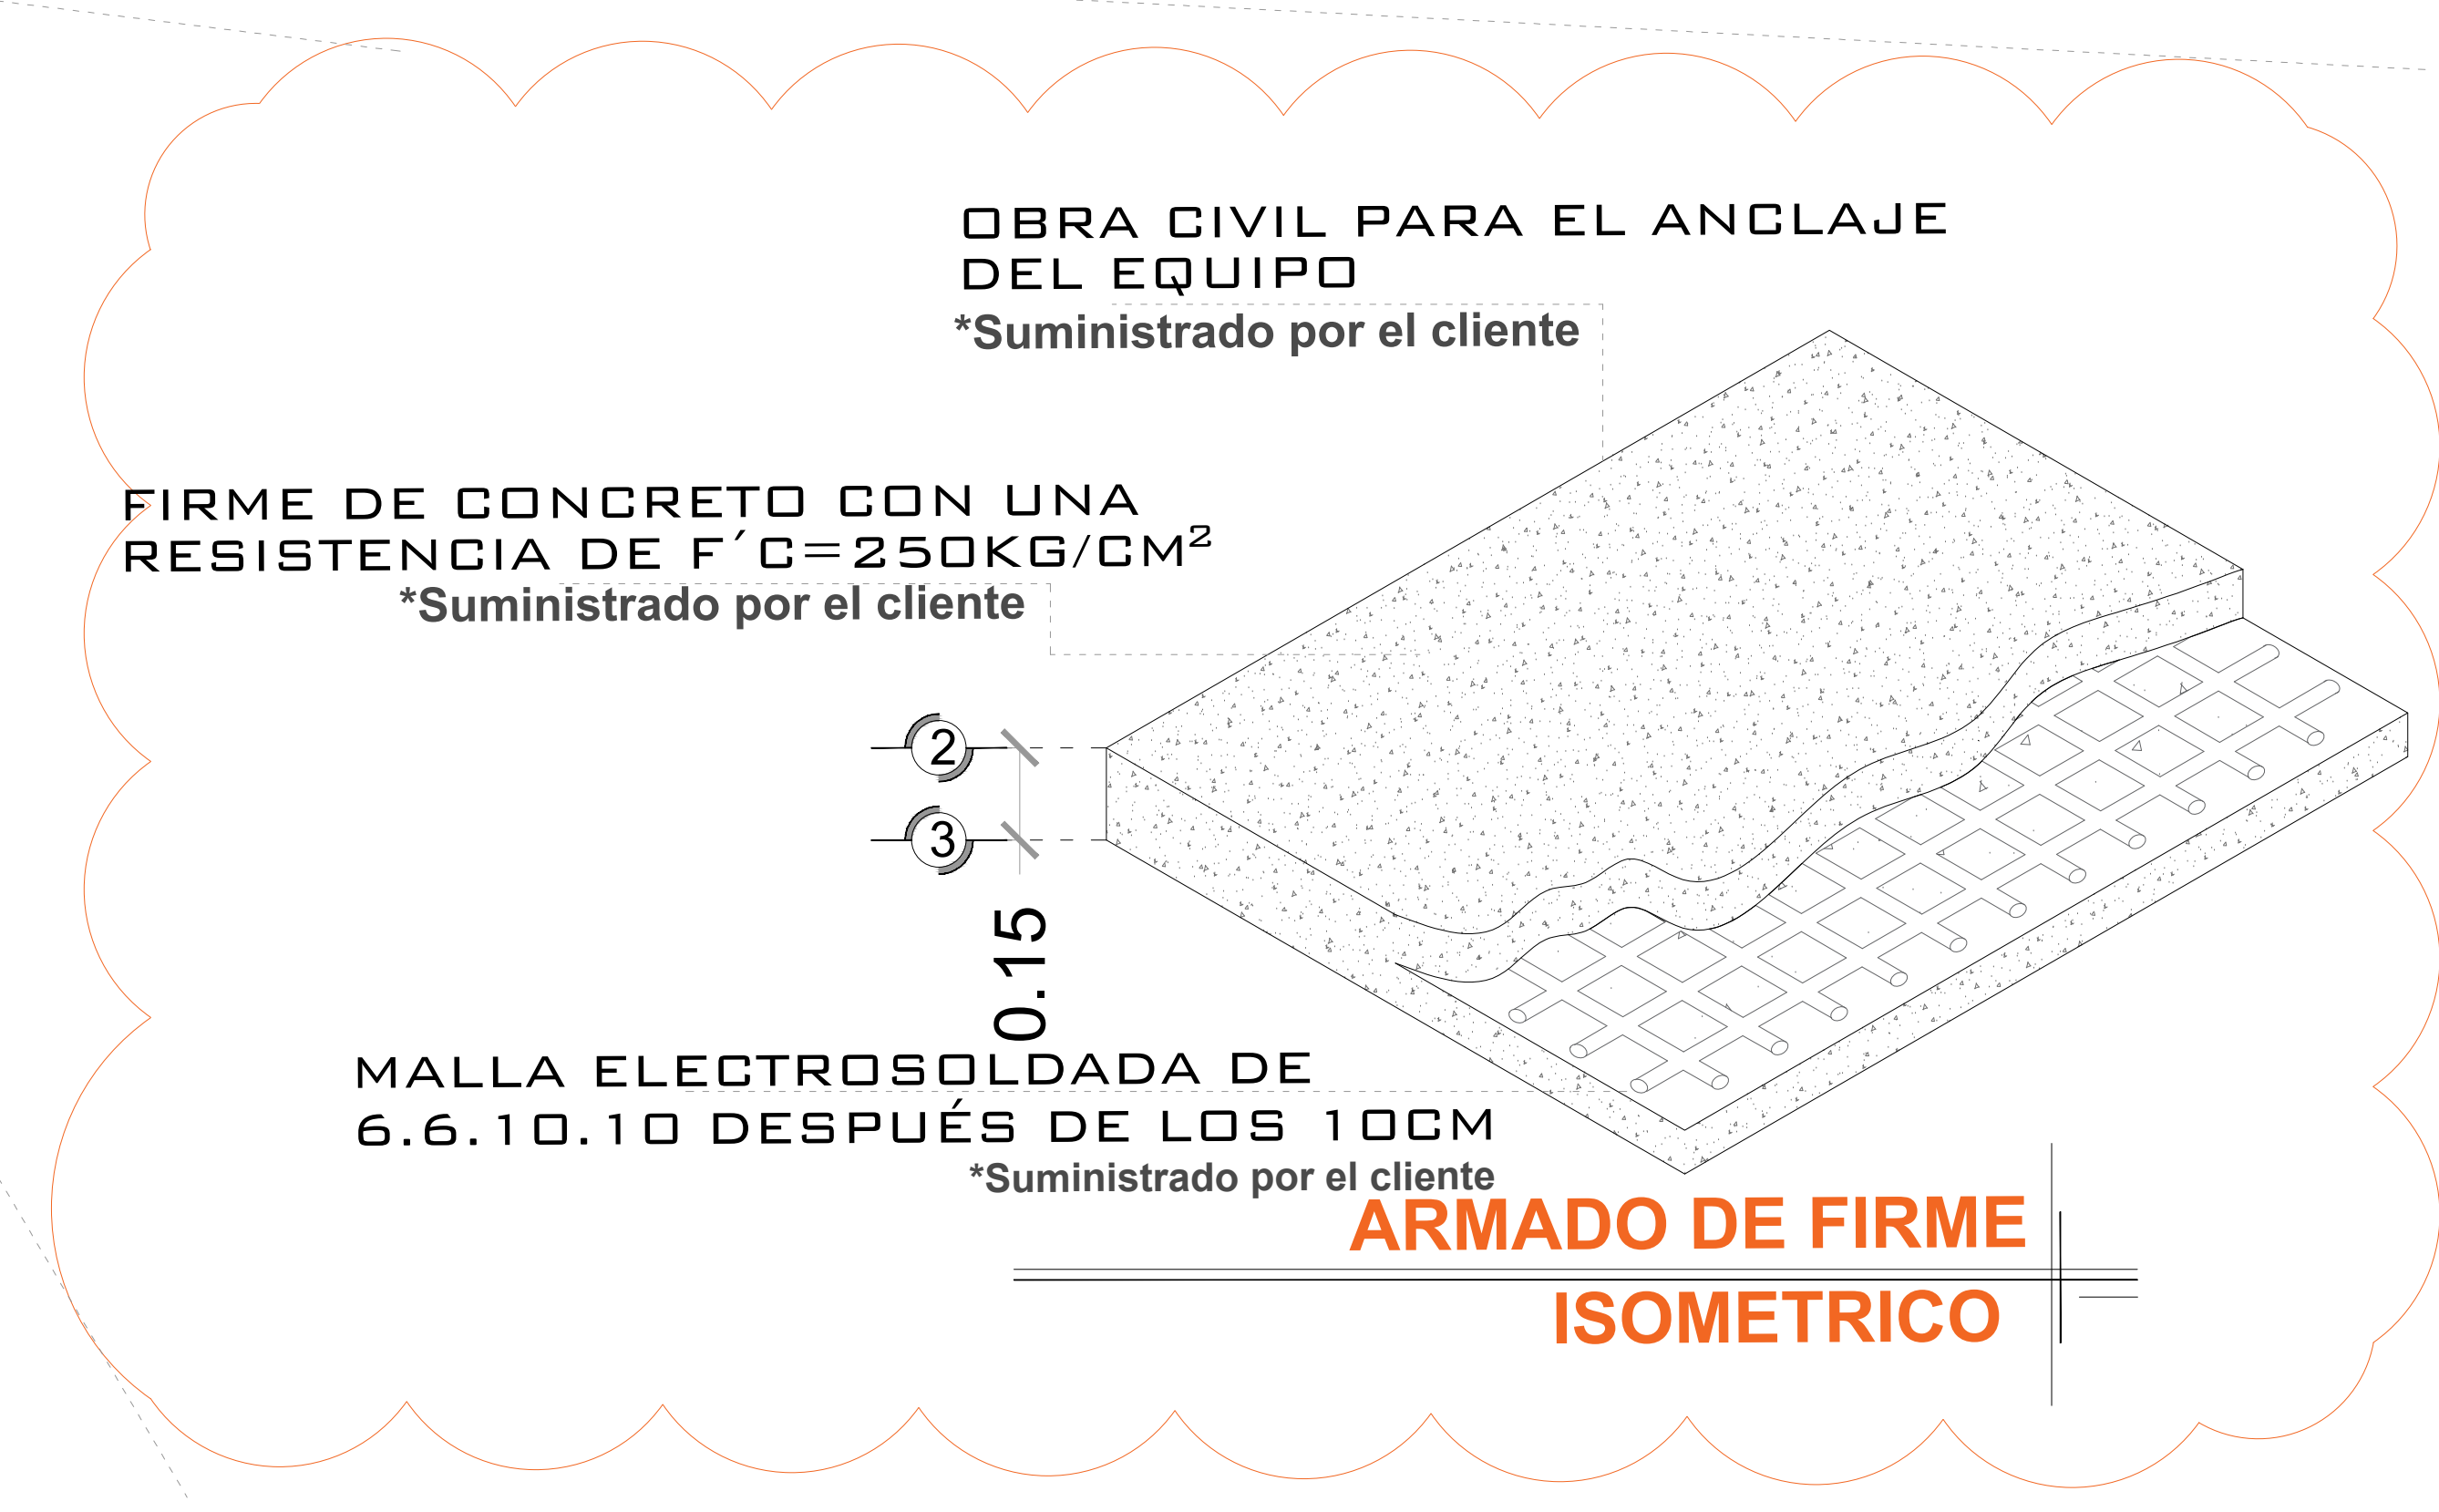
OBRA CIVIL PARA EL ANCLAJE DEL EQUIPO
*Suministrado por el cliente

FIRME DE CONCRETO CON UNA RESISTENCIA DE F´C=250KG/CM²
*Suministrado por el cliente

2

3

0.15

MALLA ELECTROSOLDADA DE 6.6.10.10 DESPUÉS DE LOS 10CM
*Suministrado por el cliente

ARMADO DE FIRME

ISOMETRICO